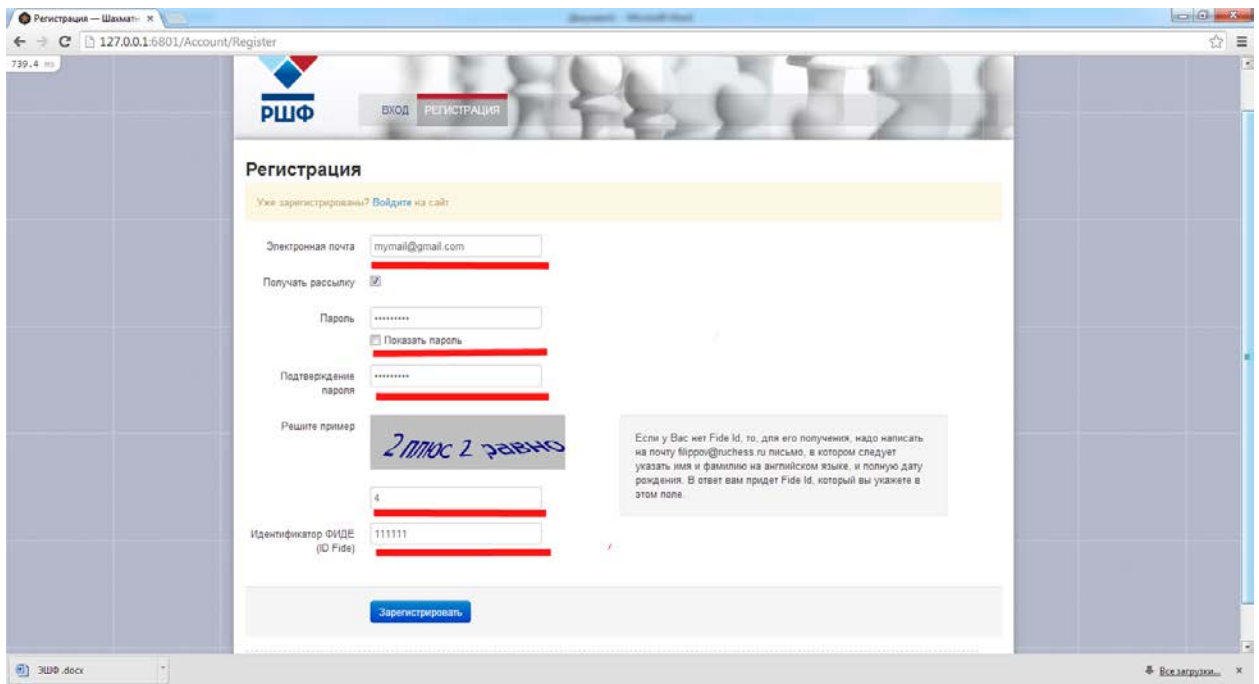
Регистрация — Шахмат ×

127.0.0.1:6801/Account/Register

739.4 ms

РШФ

ВХОД РЕГИСТРАЦИЯ

Регистрация

Уже зарегистрированы? Войдите на сайт

Электронная почта mymail@gmail.com

Получать рассылку

Пароль ••••••••••

Показать пароль

Подтверждение пароля ••••••••••

Решите пример

2плюс 2 равно

4

Идентификатор ФИДЕ (ID Fide) 111111

Если у Вас нет Fide Id, то, для его получения, надо написать на почту filippov@ruchess.ru письмо, в котором следует указать имя и фамилию на английском языке, и полную дату рождения. В ответ вам придет Fide Id, который вы укажете в этом поле.

Зарегистрировать

ЭШФ.docx

Все загрузки... ×